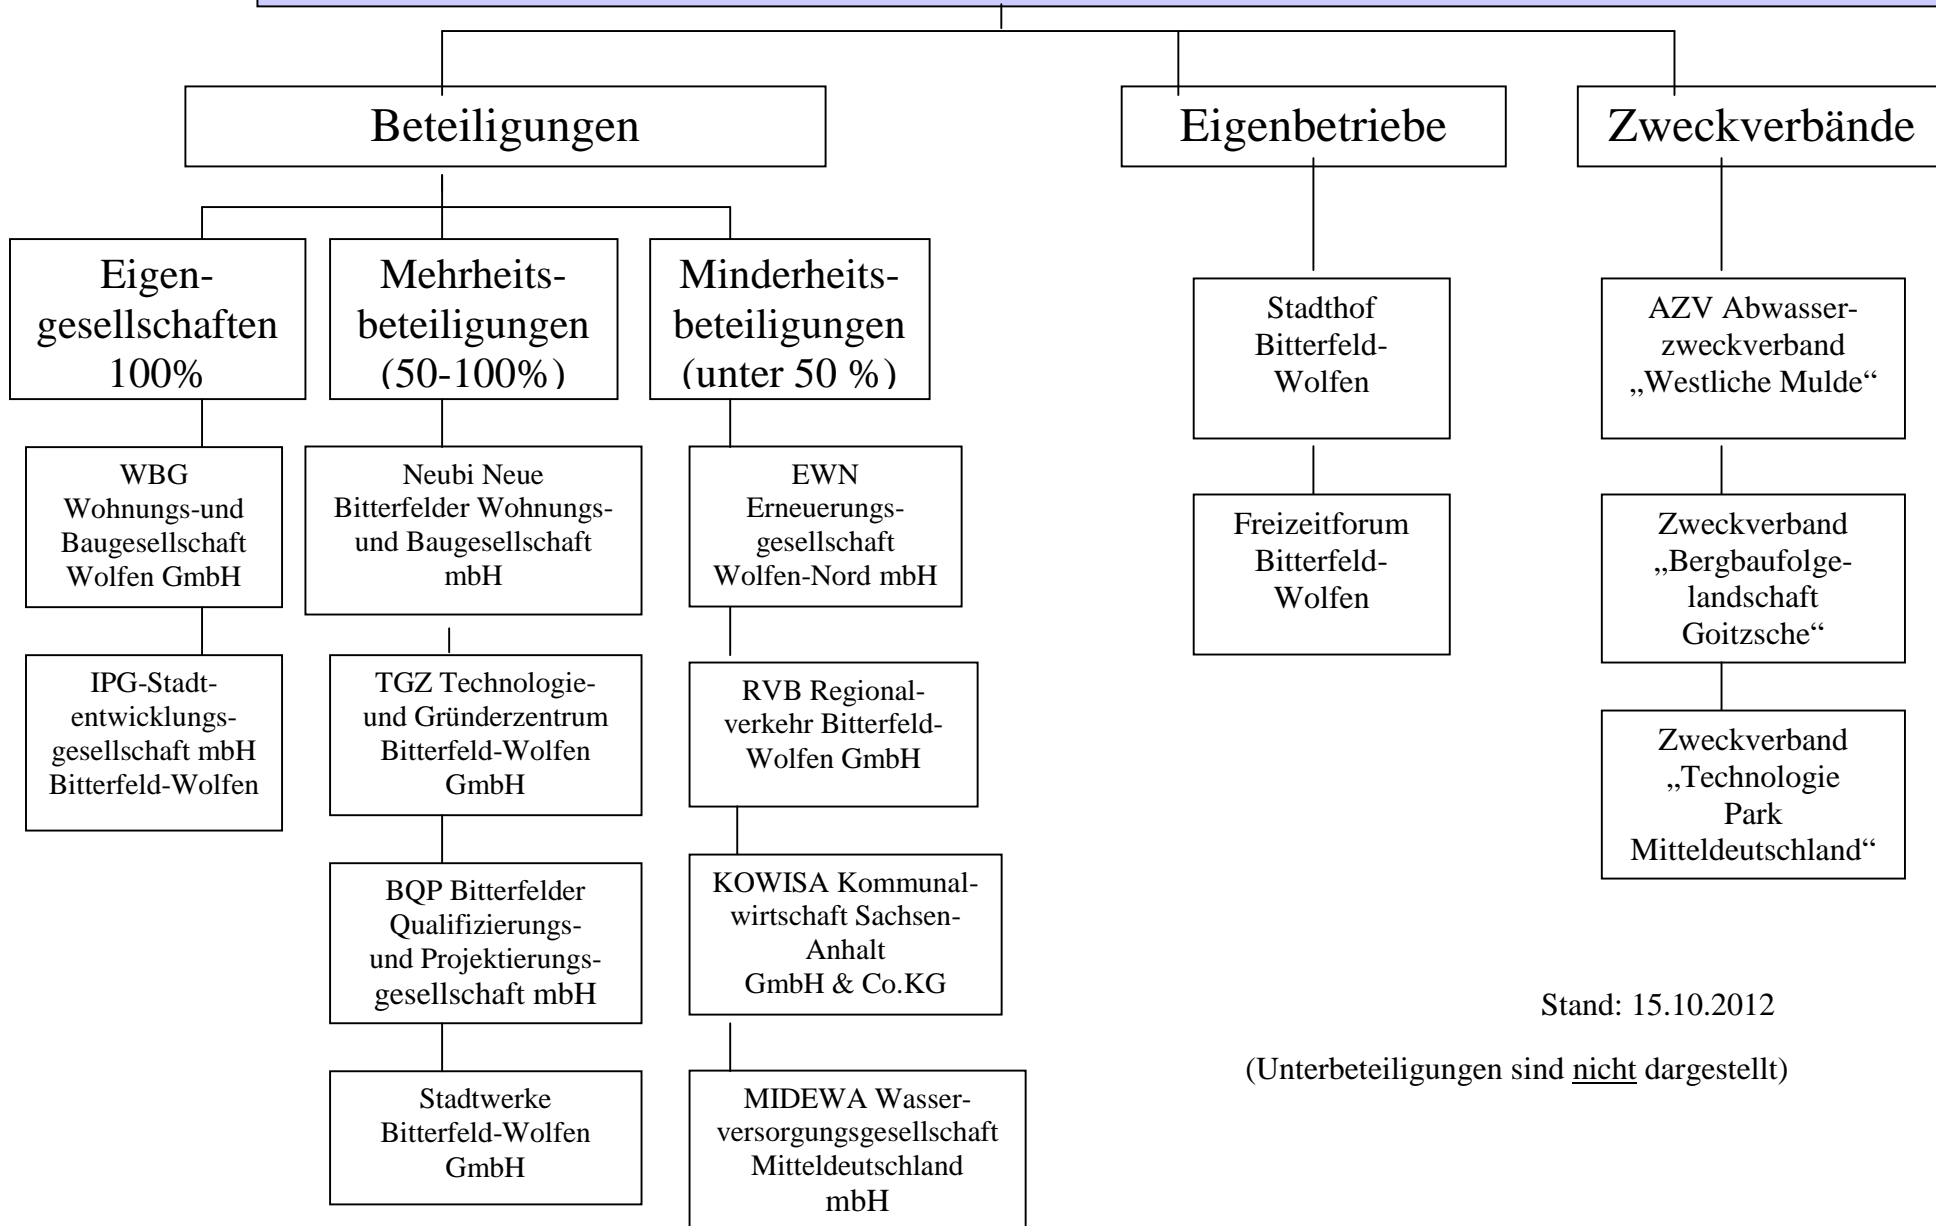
Beteiligungen

Eigenbetriebe

Zweckverbände

Eigengesellschaften 100%

Mehrheitsbeteiligungen (50-100%)

Minderheitsbeteiligungen (unter 50 %)

WBG Wohnungs-und Baugesellschaft Wolfen GmbH

IPG-Stadtentwicklungsgesellschaft mbH Bitterfeld-Wolfen

Neubi Neue Bitterfelder Wohnungs- und Baugesellschaft mbH

TGZ Technologie- und Gründerzentrum Bitterfeld-Wolfen GmbH

BQP Bitterfelder Qualifizierungs- und Projektierungsgesellschaft mbH

Stadtwerke Bitterfeld-Wolfen GmbH

EWN Erneuerungsgesellschaft Wolfen-Nord mbH

RVB Regionalverkehr Bitterfeld-Wolfen GmbH

KOWISA Kommunalwirtschaft Sachsen-Anhalt GmbH & Co.KG

MIDEWA Wasserversorgungsgesellschaft Mitteldeutschland mbH

Stadthof Bitterfeld-Wolfen

Freizeitforum Bitterfeld-Wolfen

AZV Abwasserzweckverband „Westliche Mulde“

Zweckverband „Bergbaufolgelandschaft Goitzsche“

Zweckverband „Technologie Park Mitteldeutschland“

Stand: 15.10.2012

(Unterbeteiligungen sind nicht dargestellt)